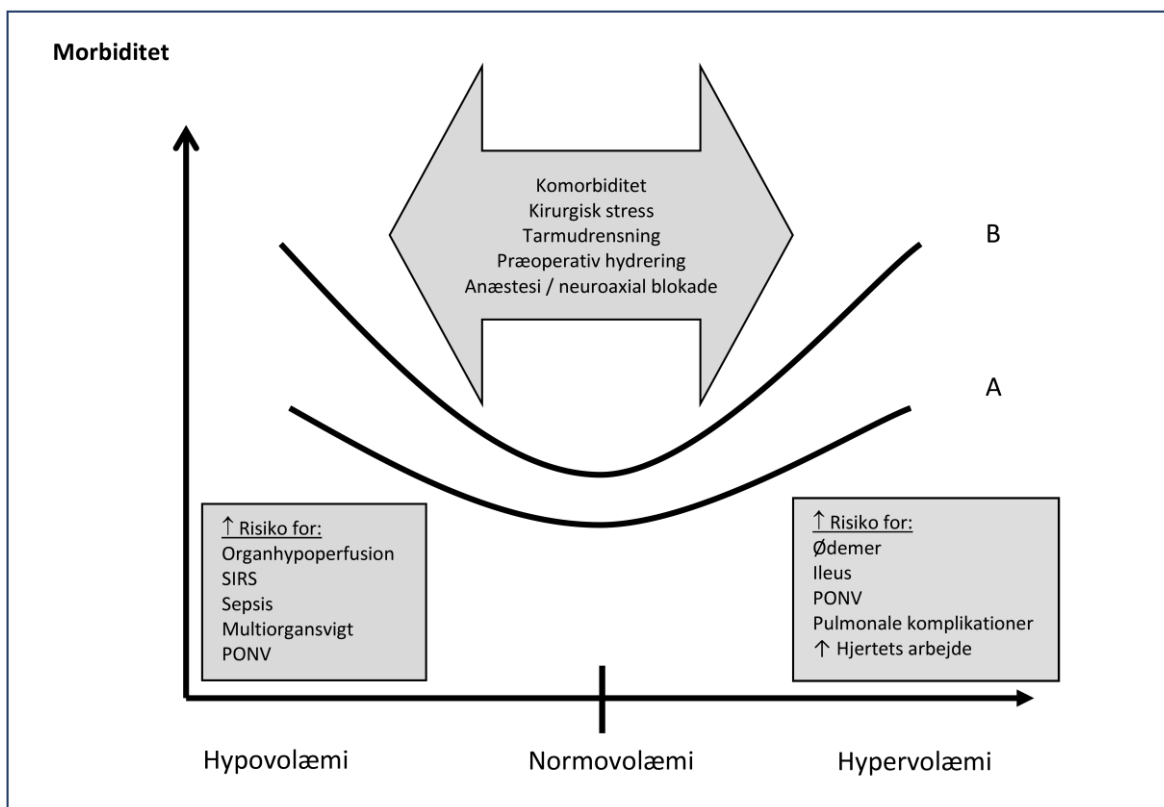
Morbiditet

Komorbiditet
Kirurgisk stress
Tarmudrensning
Præoperativ hydrering
Anæstesi / neuroaxial blokade

B

A

↑ Risiko for:
Organhypoperfusion
SIRS
Sepsis
Multiorgansvigt
PONV

↑ Risiko for:
Ødemer
Ileus
PONV
Pulmonale komplikationer
↑ Hjertets arbejde

Hypovolæmi

Normovolæmi

Hypervolæmi